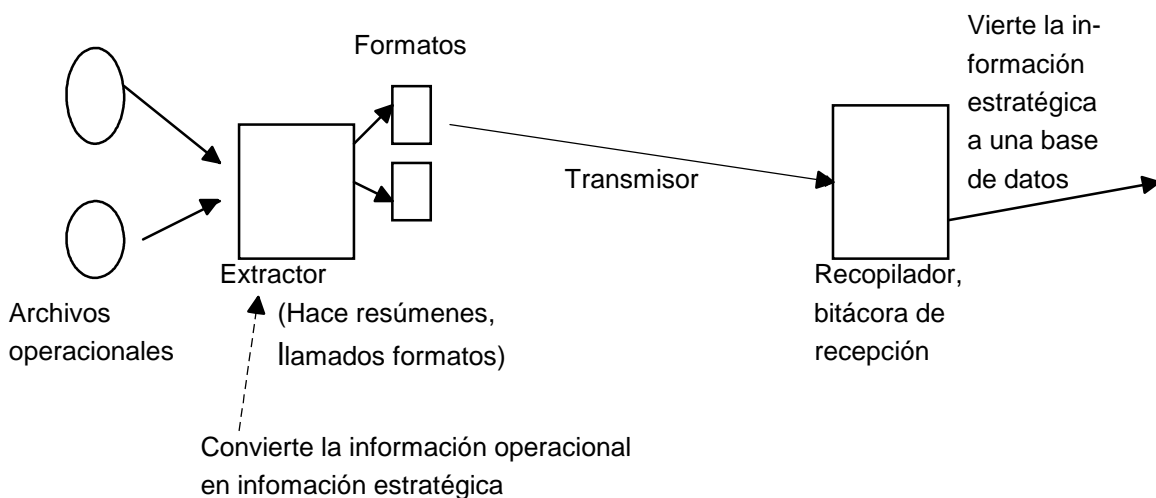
Formatos

Vierte la información estratégica a una base de datos

Transmisor

Extractor

(Hace resúmenes, llamados formatos)

Archivos operacionales

Recopilador, bitácora de recepción

Convierte la información operacional en infomación estratégica